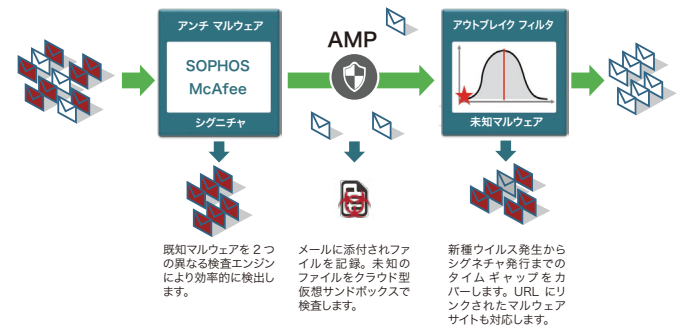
アンチ マルウェア

SOPHOS
McAfee

シグニチャ

AMP

アウトブレイク フィルタ

未知マルウェア

既知マルウェアを 2 つの異なる検査エンジンにより効率的に検出します。

メールに添付されたファイルを記録。未知のファイルをクラウド型仮想サンドボックスで検査します。

新種ウイルス発生からシグネチャ発行までのタイム ギャップをカバーします。URL にリンクされたマルウェアサイトも対応します。